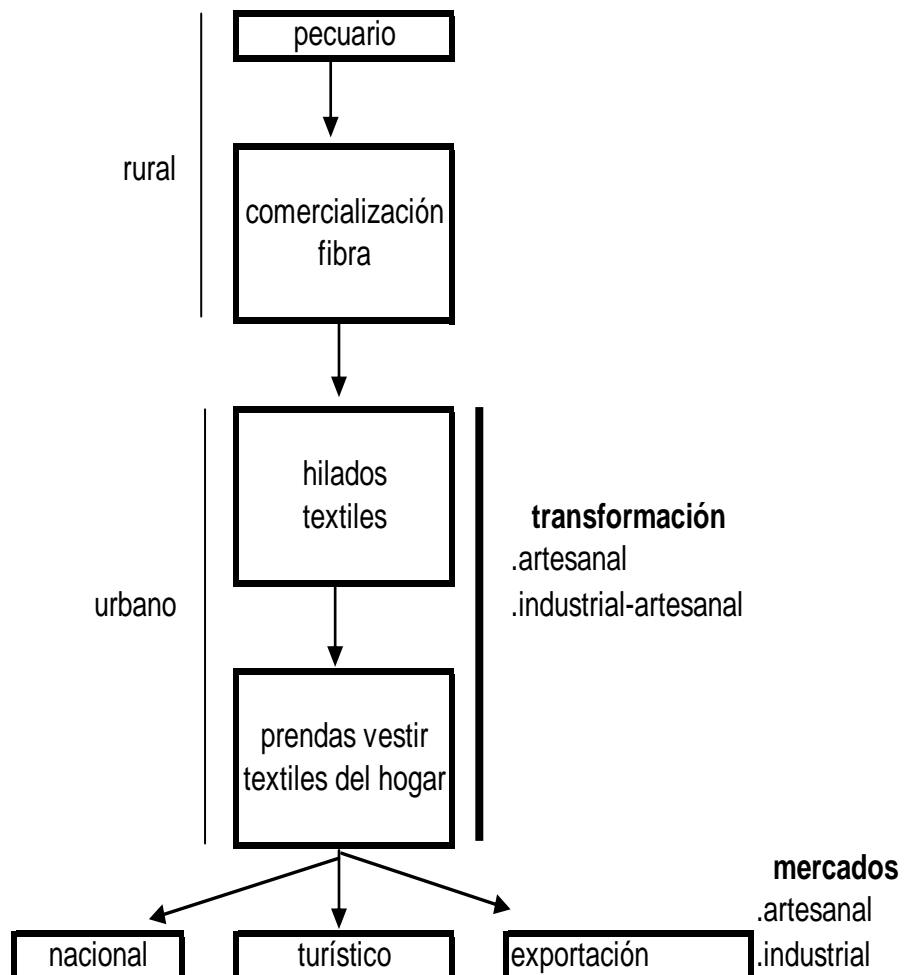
pecuario

rural

comercialización fibra

hilados textiles

transformación
.artesanal
.industrial-artesanal

urbano

prendas vestir textiles del hogar

mercados
.artesanal
.industrial

nacional

turístico

exportación